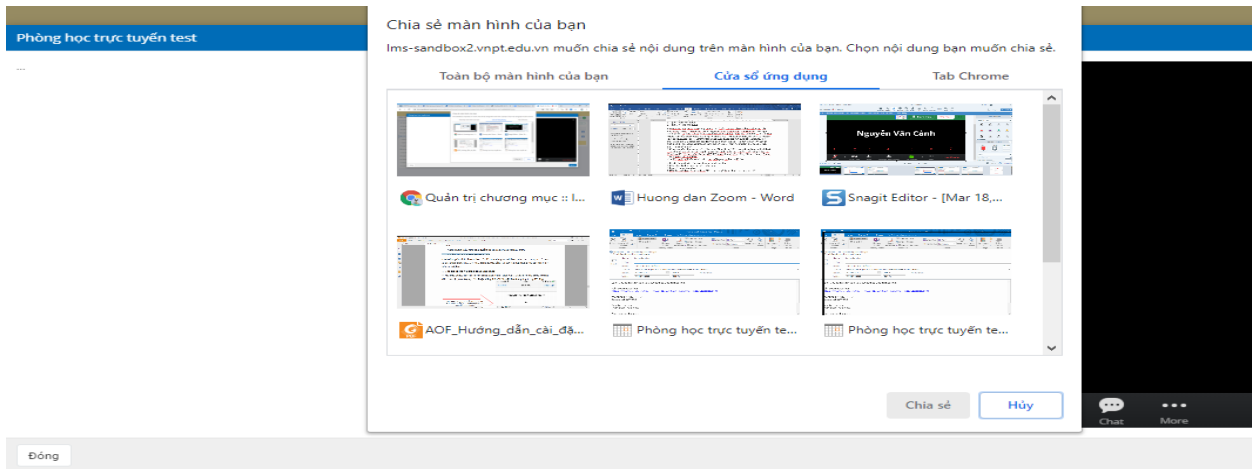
Phòng học trực tuyến test

...

Chia sẻ màn hình của bạn

lms-sandbox2.vnpt.edu.vn muốn chia sẻ nội dung trên màn hình của bạn. Chọn nội dung bạn muốn chia sẻ.

Toàn bộ màn hình của bạn
Cửa sổ ứng dụng
Tab Chrome

Nguyễn Văn Cảnh

Quản trị chương mục :: l...
Huong dan Zoom - Word
Snagit Editor - [Mar 18,...
AOF_Hướng_dẫn_cài_đặ...
Phòng học trực tuyến te...
Phòng học trực tuyến te...

Chia sẻ
Hủy

Chat
More

Đóng